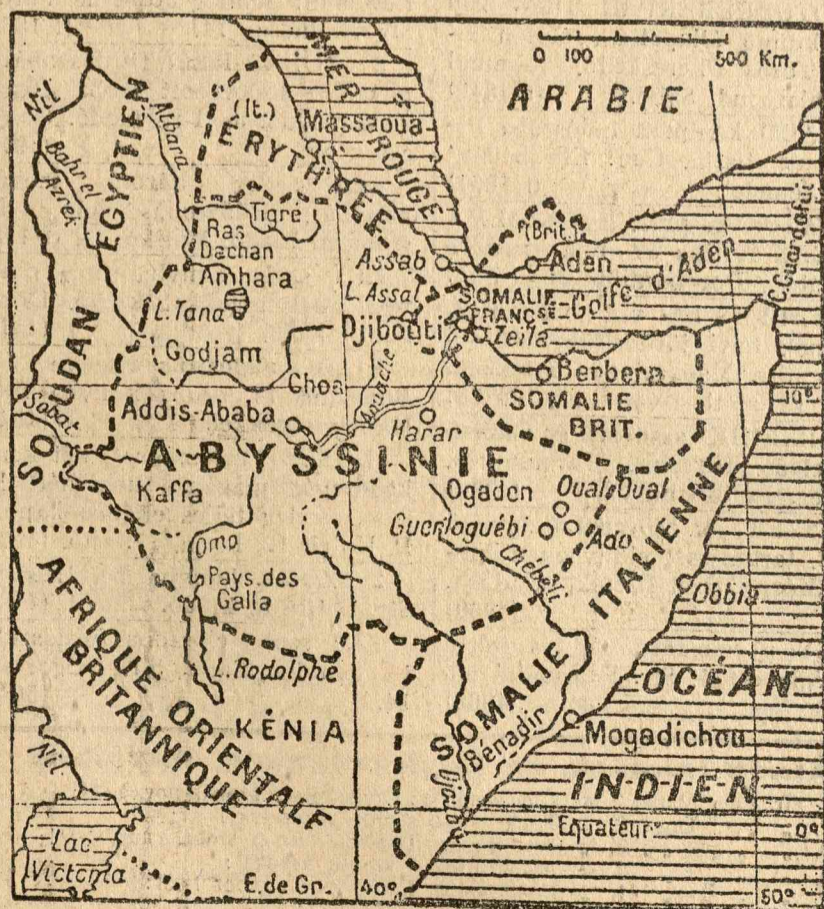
0 100 500 Km.

ARABIE

MER ROUGE

(It.) ÉRYTHRÉE

Massaoua

Nil

Bahr el Azrek

SOUDAN ÉGYPTIEN

Atbara

Tigre

Ras Dachan

Amhara

L. Tana

Godjam

Assab

L. Assal

Djibouti

(Brit.)

Aden

Golfe d'Aden

C. Guardafui

SOMALIE FRANÇSE

Zeïla

Berbera

SOMALIE BRIT.

10°

Choa

Addis-Ababa

Aouache

Harar

Sobat

ABYSSINIE

Kaffa

Ogaden

Oual-Oual

Guerloguébi

Ado

SOMALIE ITALIENNE

Omo

Pays des Galla

Chébéli

Obbia

AFRIQUE ORIENTALE BRITANNIQUE

L. Rodolphe

KÉNIA

SOMALIE

Bénadir

OCÉAN

Mogadichou

INDIEN

Nil

Djoub

Equateur

0°

Lac Victoria

E. de Gr.

40°

50°